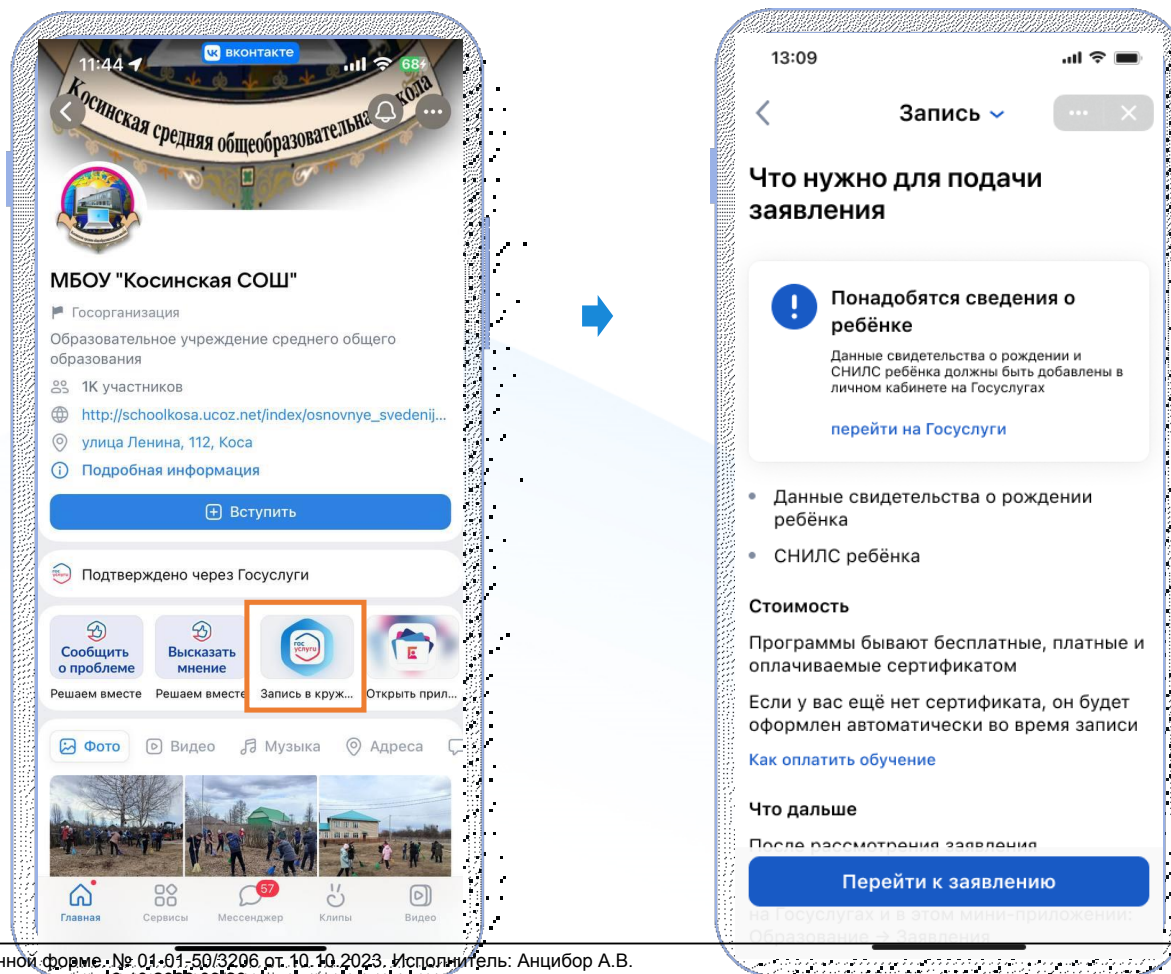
11:44 вконтакте 68

Косинская средняя общеобразовательная школа

МБОУ "Косинская СОШ"

Госорганизация

Образовательное учреждение среднего общего образования

1К участников

http://schoolkosa.ucoz.net/index/osnovnye_svedenij...

улица Ленина, 112, Коса

Подробная информация

Вступить

Подтверждено через Госуслуги

Сообщить о проблеме
Решаем вместе

Высказать мнение
Решаем вместе

гос услуги
Запись в круж...

Открыть прил...

Фото Видео Музыка Адреса

Главная Сервисы 57 Мессенджер Клипы Видео

13:09

Запись

Что нужно для подачи заявления

Понадобятся сведения о ребёнке

Данные свидетельства о рождении и СНИЛС ребёнка должны быть добавлены в личном кабинете на Госуслугах

перейти на Госуслуги

• Данные свидетельства о рождении ребёнка

• СНИЛС ребёнка

Стоимость

Программы бывают бесплатные, платные и оплачиваемые сертификатом

Если у вас ещё нет сертификата, он будет оформлен автоматически во время записи

Как оплатить обучение

Что дальше

После рассмотрения заявления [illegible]

Перейти к заявлению

на Госуслугах и в этом мини-приложении: Образование → Заявления

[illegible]нной форме. № 01-01-50/3206 от 10.10.2023. Исполнитель: Анцибор А.В.